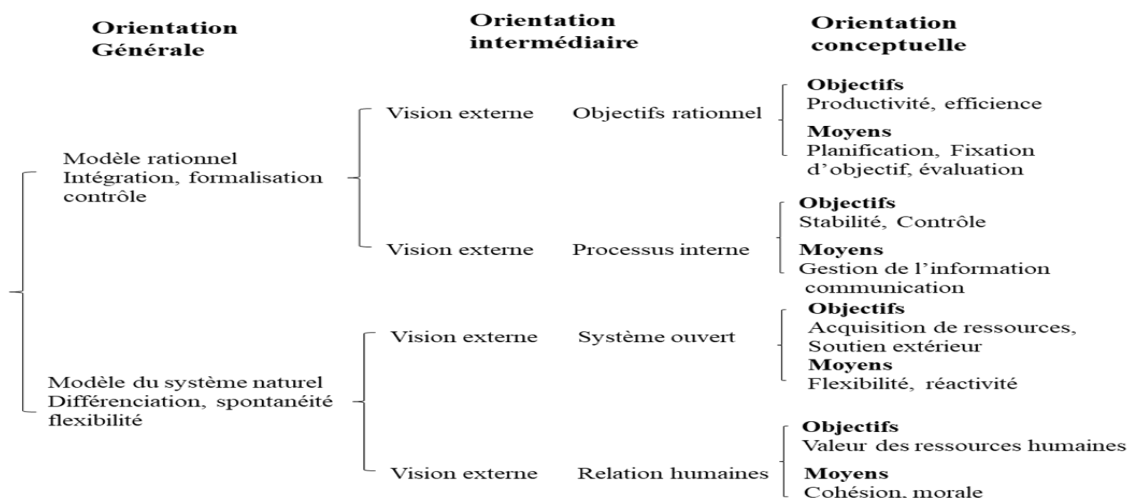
Orientation Générale

Orientation intermédiaire

Orientation conceptuelle

Modèle rationnel
Intégration, formalisation contrôle

Vision externe Objectifs rationnel

Objectifs
Productivité, efficience
Moyens
Planification, Fixation d'objectif, évaluation

Vision externe Processus interne

Objectifs
Stabilité, Contrôle
Moyens
Gestion de l'information communication

Modèle du système naturel
Différenciation, spontanéité flexibilité

Vision externe Système ouvert

Objectifs
Acquisition de ressources, Soutien extérieur
Moyens
Flexibilité, réactivité

Vision externe Relation humaines

Objectifs
Valeur des ressources humaines
Moyens
Cohésion, morale